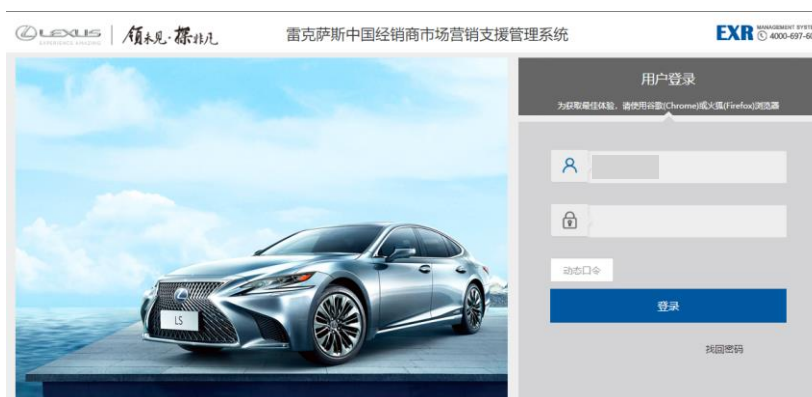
LEXUS EXPERIENCE AMAZING | 領未见·探非凡

雷克萨斯中国经销商市场营销支援管理系统

EXR MANAGEMENT SYSTE 4000-697-6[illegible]

用户登录

为获取最佳体验，请使用谷歌(Chrome)或火狐(Firefox)浏览器

动态口令

登录

找回密码

LS